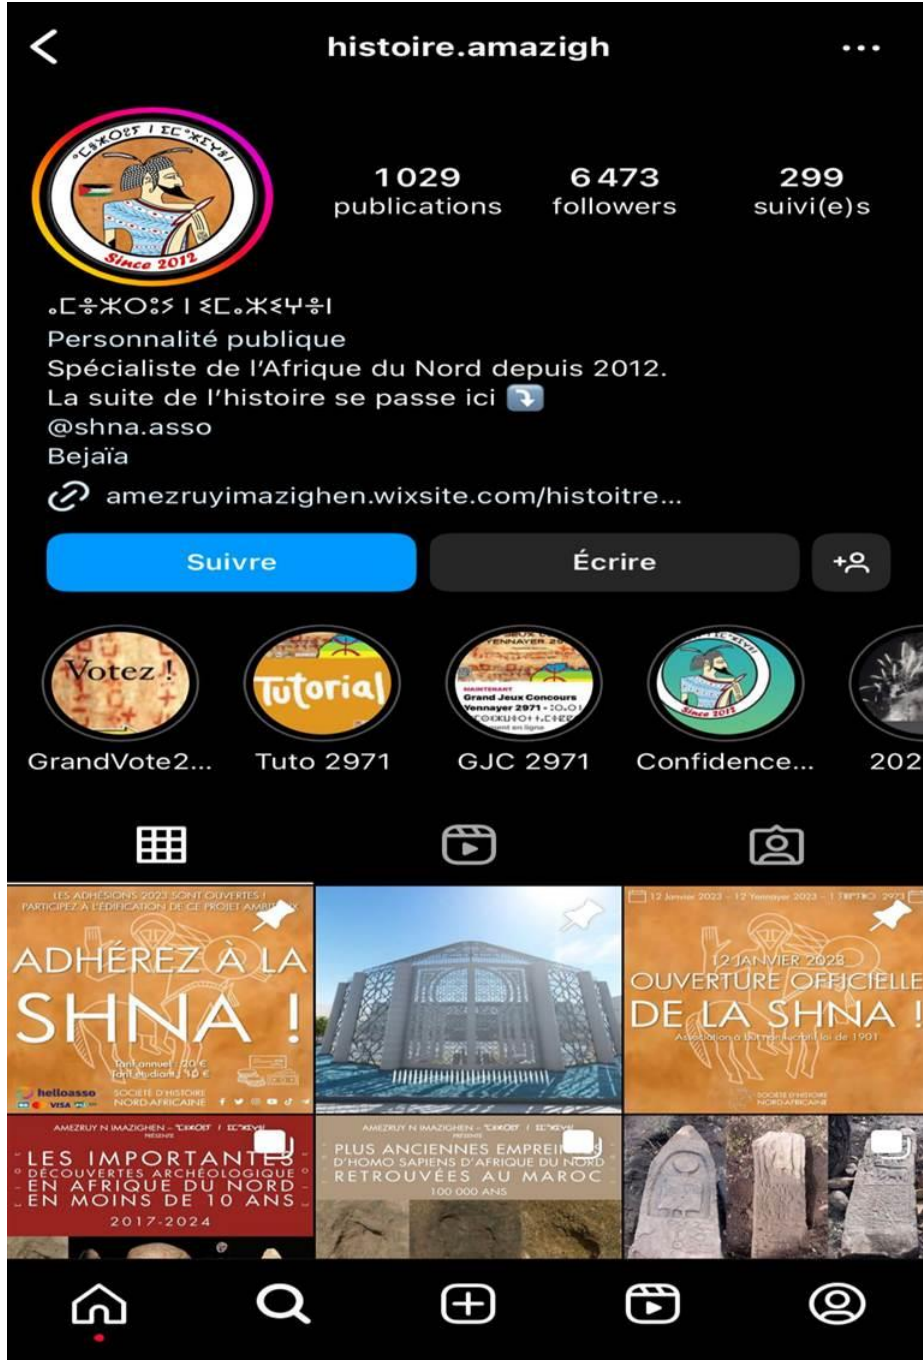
histoire.amazigh

1029 publications
6 473 followers
299 suivi(e)s

ⵎⴻⵣⵔⵓⵢ ⵏ ⵉⵎⴰⵣⵉⵖⴻⵏ
Personnalité publique
Spécialiste de l'Afrique du Nord depuis 2012.
La suite de l'histoire se passe ici ⤵️
@shna.asso
Bejaïa
amezruyimazighen.wixsite.com/histoitre...

Suivre
Écrire

Votez !
GrandVote2...
Tutorial
Tuto 2971
Yennayer 20
Grand Jeux Concours Yennayer 2971
GJC 2971
Since 2012
Confidence...
202

LES ADHÉSIONS 2023 SONT OUVERTES ! PARTICIPEZ À L'ÉDIFICATION DE CE PROJET AMBITIEUX
ADHÉREZ À LA SHNA !
Tarif annuel : 20 €
Tarif étudiant : 10 €
helloasso
SOCIÉTÉ D'HISTOIRE NORD-AFRICAINE

12 Janvier 2023 – 12 Yennayer 2023
12 JANVIER 2023
OUVERTURE OFFICIELLE DE LA SHNA !
Association à but non lucratif loi de 1901
SOCIÉTÉ D'HISTOIRE NORD-AFRICAINE

AMEZRUY N IMAZIGHEN
LES IMPORTANTES DÉCOUVERTES ARCHÉOLOGIQUE EN AFRIQUE DU NORD EN MOINS DE 10 ANS
2017-2024

AMEZRUY N IMAZIGHEN
PLUS ANCIENNES EMPREINTES D'HOMO SAPIENS D'AFRIQUE DU NORD RETROUVÉES AU MAROC
100 000 ANS